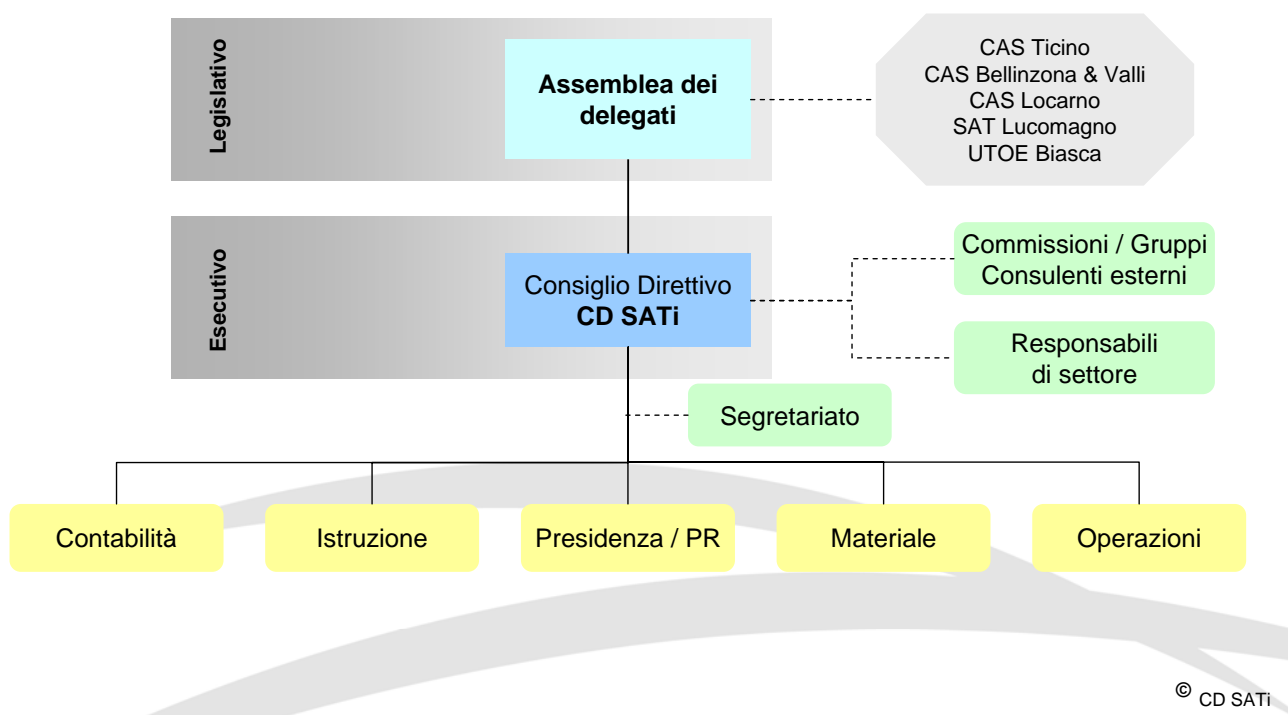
Legislativo

Assemblea dei delegati

CAS Ticino
CAS Bellinzona & Valli
CAS Locarno
SAT Lucomagno
UTOE Biasca

Esecutivo

Consiglio Direttivo
CD SATi

Commissioni / Gruppi
Consulenti esterni

Responsabili
di settore

Segretariato

Contabilità

Istruzione

Presidenza / PR

Materiale

Operazioni

© CD SATi